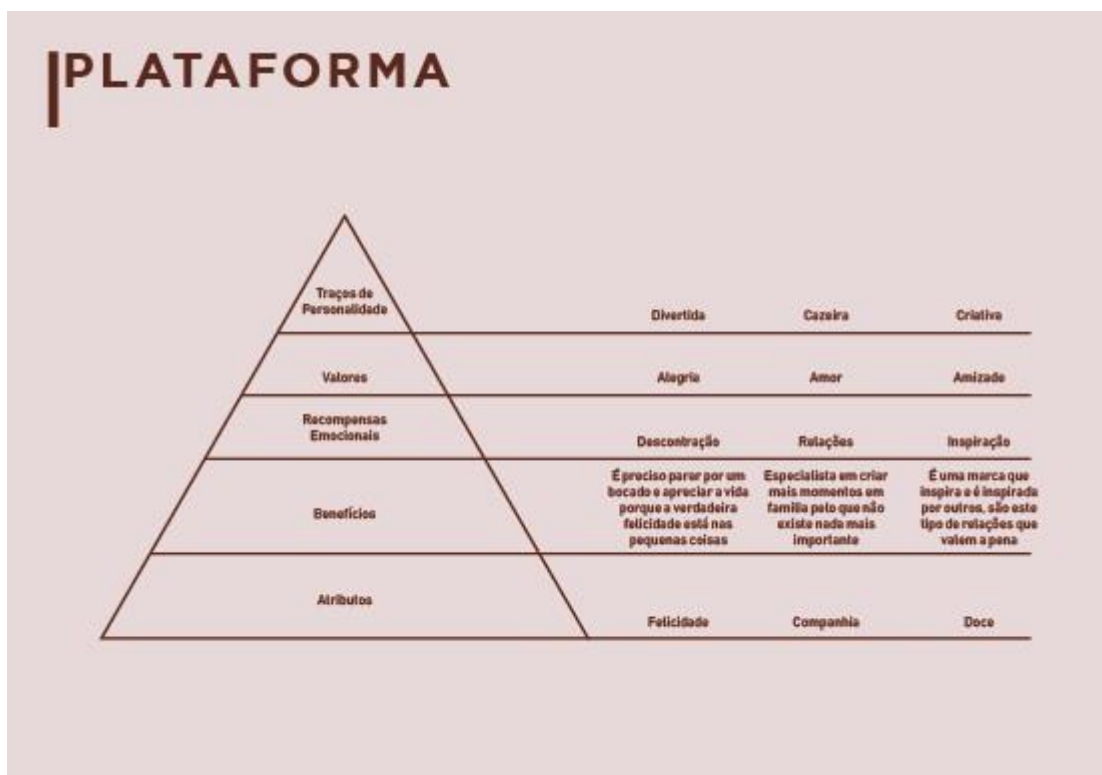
PLATAFORMA

Traços de Personalidade — Divertida — Cazeira — Criativa

Valores — Alegria — Amor — Amizade

Recompensas Emocionais — Descontração — Relações — Inspiração

Benefícios — É preciso parar por um bocado e apreciar a vida porque a verdadeira felicidade está nas pequenas coisas — Especialista em criar mais momentos em família pelo que não existe nada mais importante — É uma marca que inspira e é inspirada por outros, são este tipo de relações que valem a pena

Atributos — Felicidade — Companhia — Doce